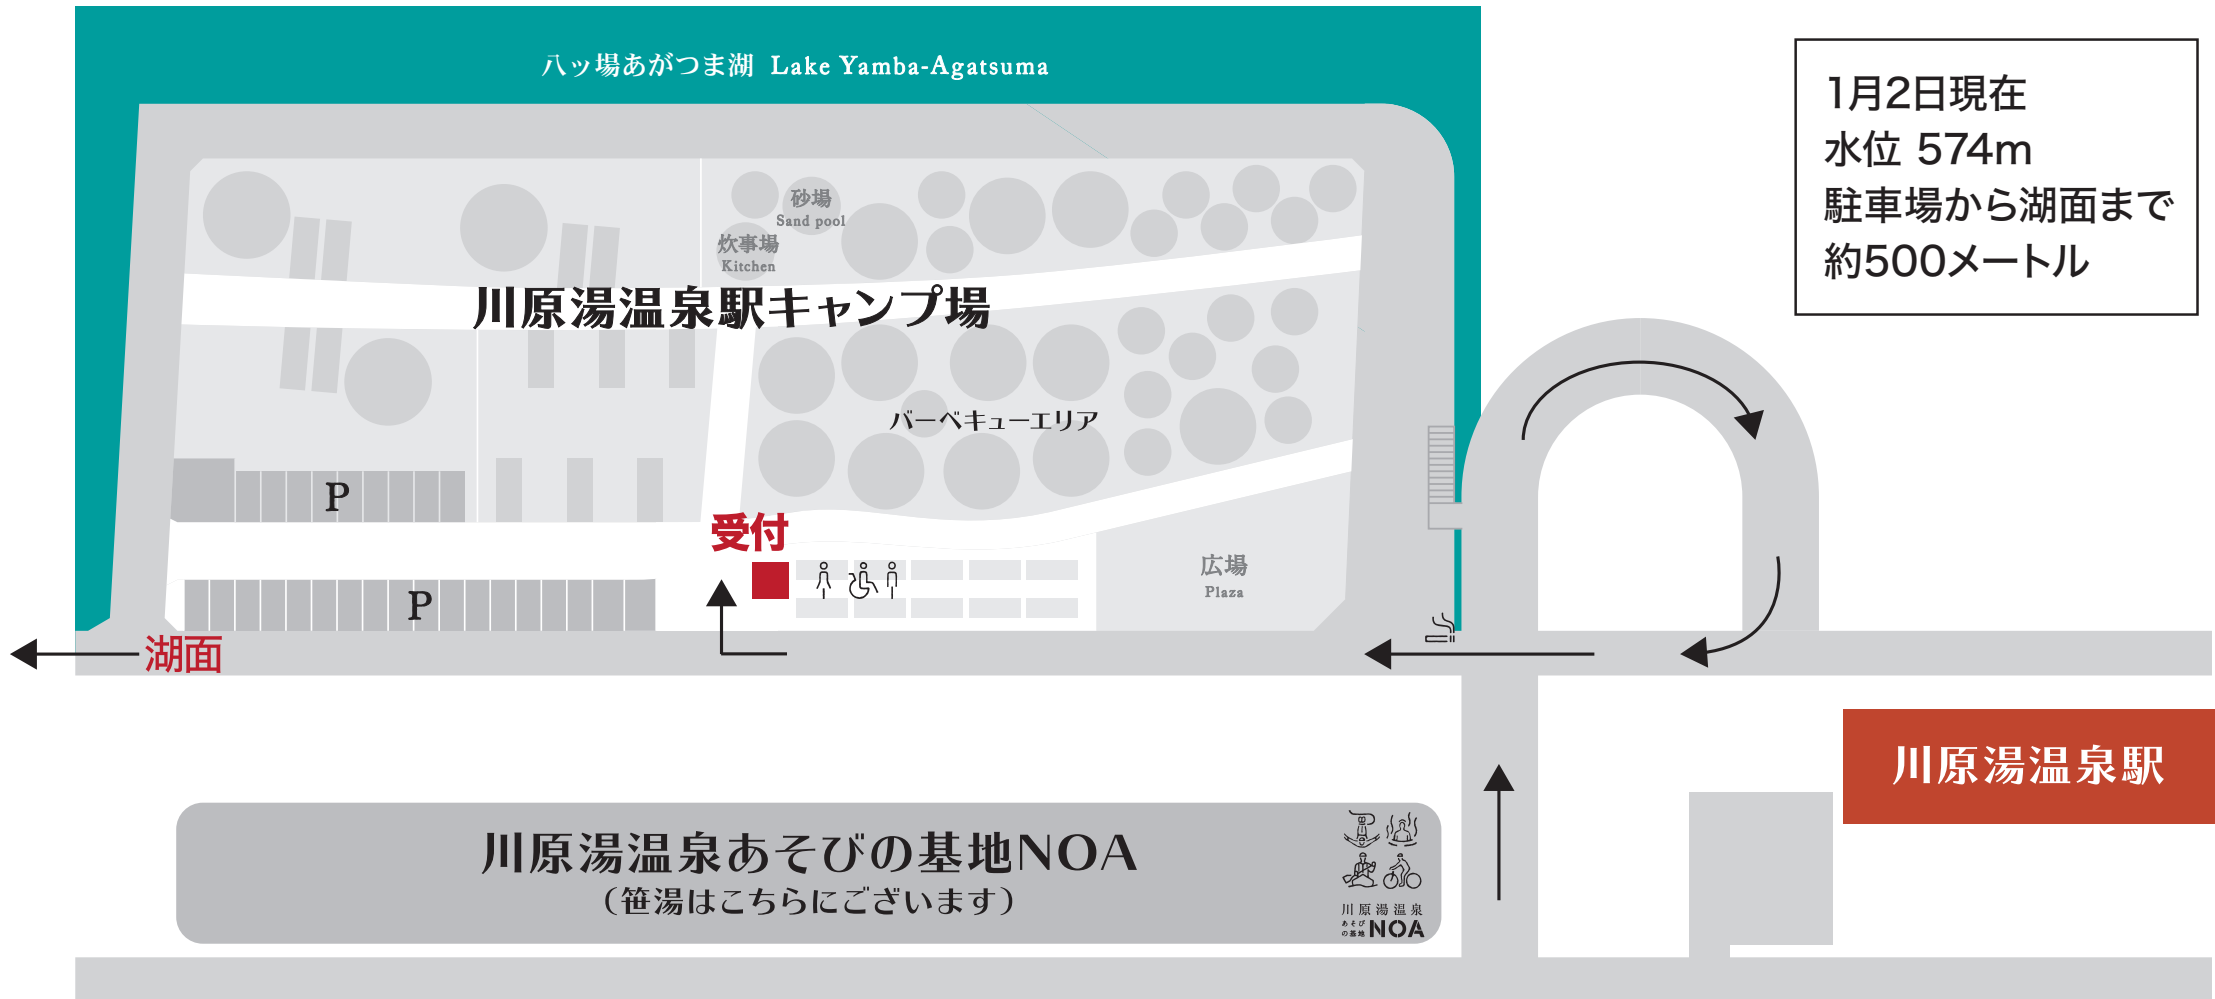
八ッ場あがつま湖 Lake Yamba-Agatsuma

1月2日現在
水位 574m
駐車場から湖面まで
約500メートル

砂場
Sand pool

炊事場
Kitchen

川原湯温泉駅キャンプ場

バーベキューエリア

P

P

受付

広場
Plaza

湖面

川原湯温泉駅

川原湯温泉あそびの基地NOA
（笹湯はこちらにございます）

川原湯温泉
あそびの基地 NOA